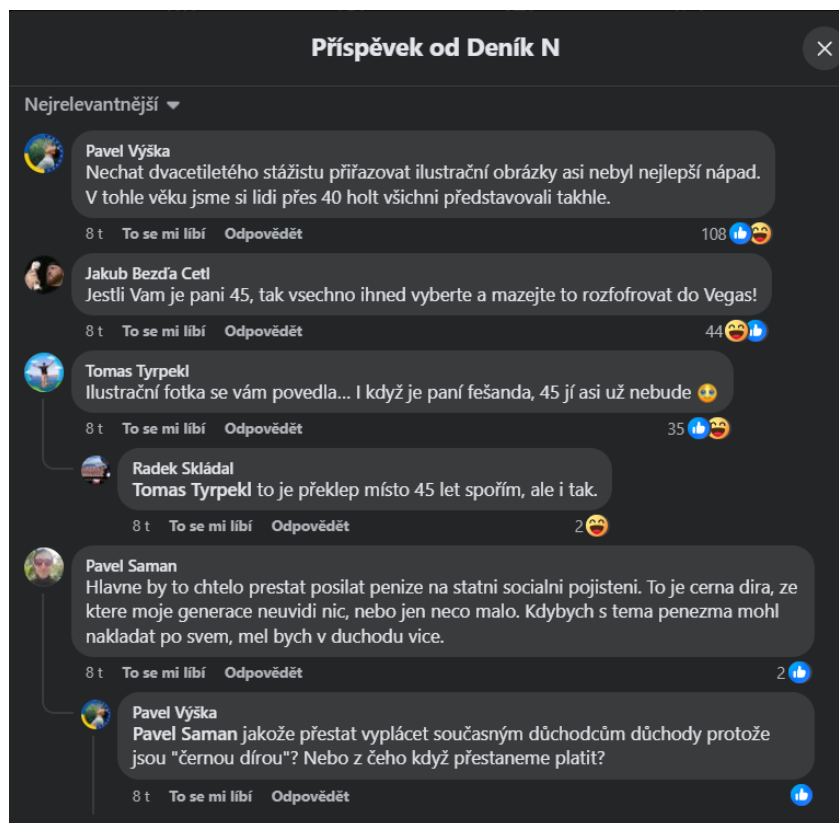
Příspěvek od Deník N

Nejrelevantnější

Pavel Výška
Nechat dvacetiletého stážistu přiřazovat ilustrační obrázky asi nebyl nejlepší nápad. V tohle věku jsme si lidi přes 40 holt všichni představovali takhle.
8 t To se mi líbí Odpovědět 108

Jakub Bezďa Cetl
Jestli Vam je pani 45, tak vsechno ihned vyberte a mazejte to rozfofrovat do Vegas!
8 t To se mi líbí Odpovědět 44

Tomas Tyrpekl
Ilustrační fotka se vám povedla... I když je paní fešanda, 45 jí asi už nebude 😳
8 t To se mi líbí Odpovědět 35

Radek Skládal
Tomas Tyrpekl to je překlep místo 45 let spořím, ale i tak.
8 t To se mi líbí Odpovědět 2

Pavel Saman
Hlavne by to chtelo prestat posilat penize na statni socialni pojisteni. To je cerna dira, ze ktere moje generace neuvidi nic, nebo jen neco malo. Kdybych s tema penezma mohl nakladat po svem, mel bych v duchodu vice.
8 t To se mi líbí Odpovědět 2

Pavel Výška
Pavel Saman jakože přestat vyplácet současným důchodcům důchody protože jsou "černou dírou"? Nebo z čeho když přestaneme platit?
8 t To se mi líbí Odpovědět